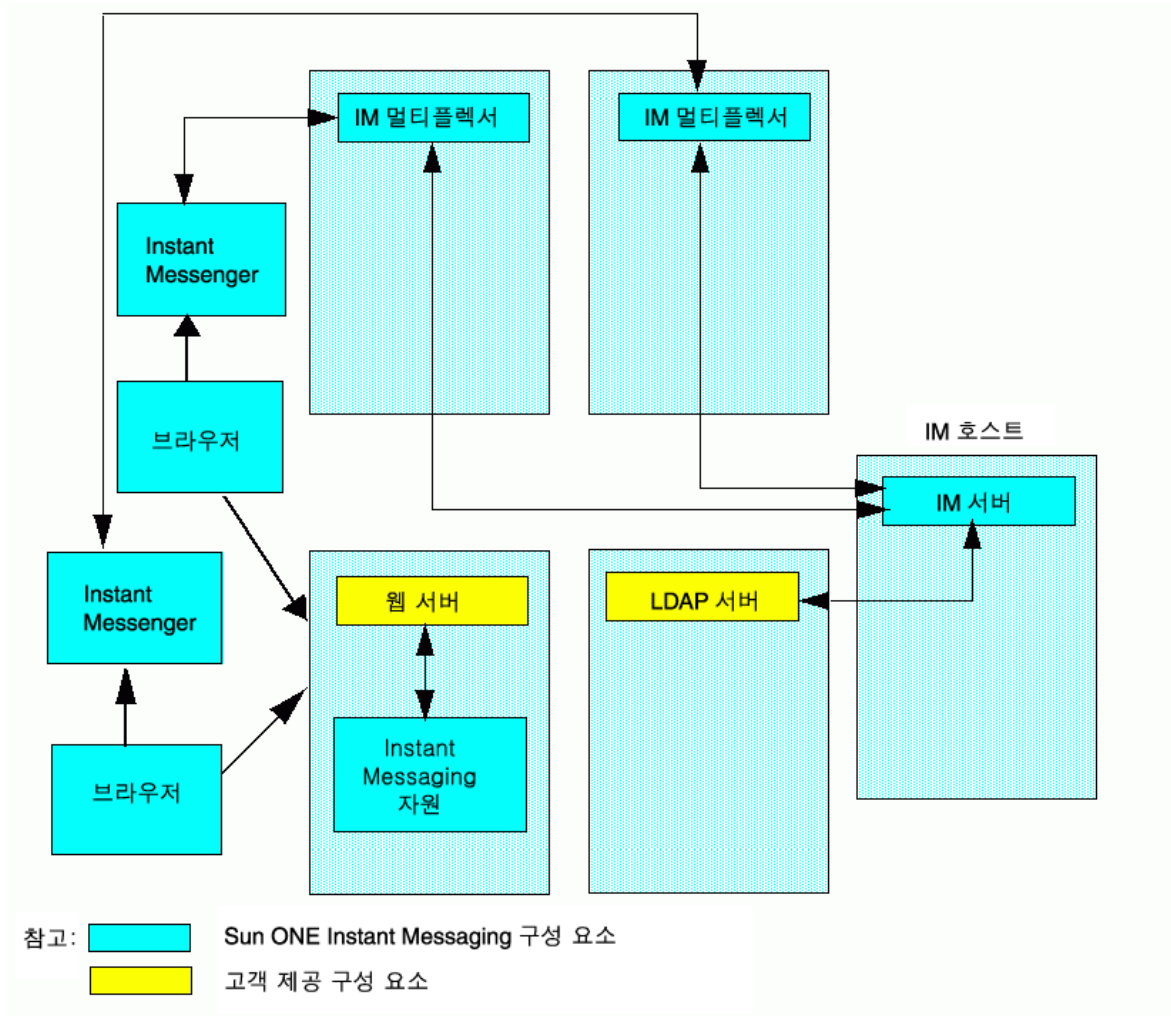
IM 멀티플렉서

IM 멀티플렉서

Instant Messenger

브라우저

IM 호스트

IM 서버

Instant Messenger

웹 서버

LDAP 서버

Instant Messaging 자원

브라우저

참고: Sun ONE Instant Messaging 구성 요소

고객 제공 구성 요소